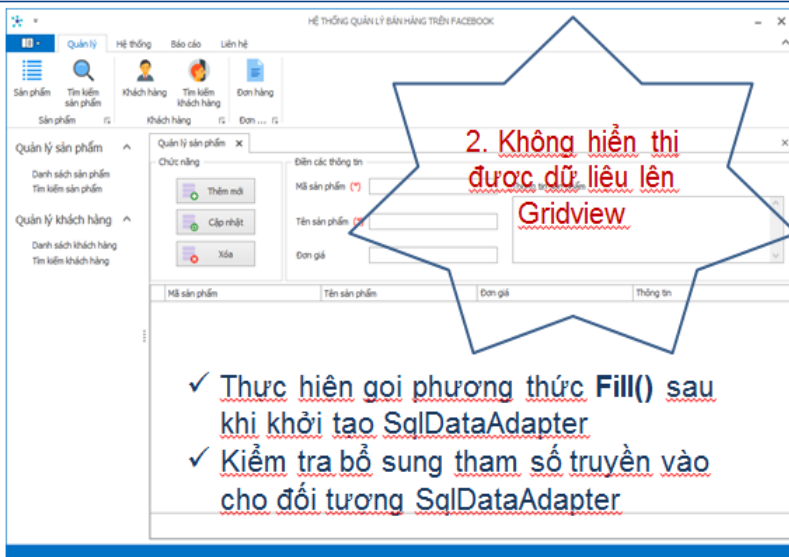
HỆ THỐNG QUẢN LÝ BÁN HÀNG TRÊN FACEBOOK

Quản lý | Hệ thống | Báo cáo | Liên hệ

Sản phẩm | Tìm kiếm sản phẩm | Khách hàng | Tìm kiếm khách hàng | Đơn hàng

Sản phẩm | Khách hàng | Đơn ...

Quản lý sản phẩm

Danh sách sản phẩm
Tìm kiếm sản phẩm

Quản lý khách hàng

Danh sách khách hàng
Tìm kiếm khách hàng

Quản lý sản phẩm ×

Chức năng

Thêm mới

Cập nhật

Xóa

Điền các thông tin

Mã sản phẩm (*)

Tên sản phẩm (*)

Đơn giá

Thông tin sản phẩm

| Mã sản phẩm | Tên sản phẩm | Đơn giá | Thông tin |
|---|---|---|---|

2. Không hiển thị được dữ liệu lên Gridview

✓ Thực hiện gọi phương thức **Fill()** sau khi khởi tạo SqlDataAdapter

✓ Kiểm tra bổ sung tham số truyền vào cho đối tượng SqlDataAdapter